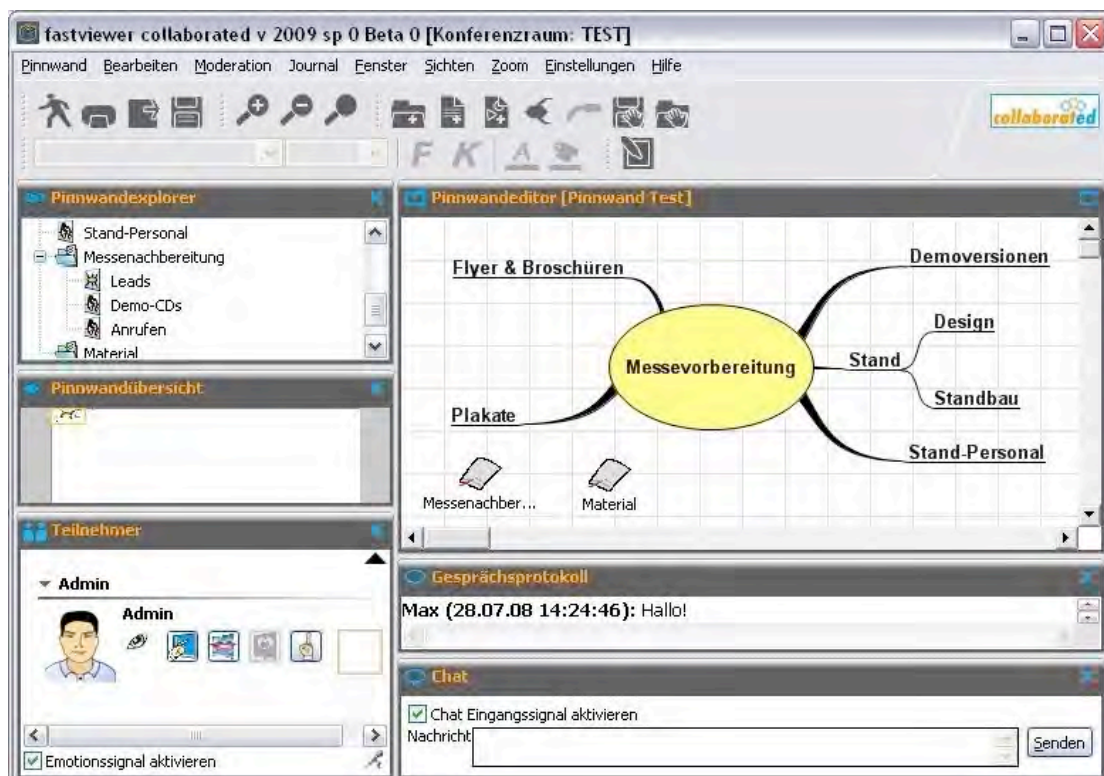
fastviewer collaborated v 2009 sp 0 Beta 0 [Konferenzraum: TEST]

Pinnwand Bearbeiten Moderation Journal Fenster Sichten Zoom Einstellungen Hilfe

collaborated

F K A

Pinnwandexplorer

Stand-Personal
Messenachbereitung
Leads
Demo-CDs
Anrufen
Material

Pinnwandübersicht

Teilnehmer

Admin

Admin

Emotionssignal aktivieren

Pinnwandeditor [Pinnwand Test]

Flyer & Broschüren
Demoversionen
Design
Messevorbereitung
Stand
Standbau
Plakate
Stand-Personal
Messenachber...
Material

Gesprächsprotokoll

Max (28.07.08 14:24:46): Hallo!

Chat

Chat Eingangssignal aktivieren
Nachricht
Senden